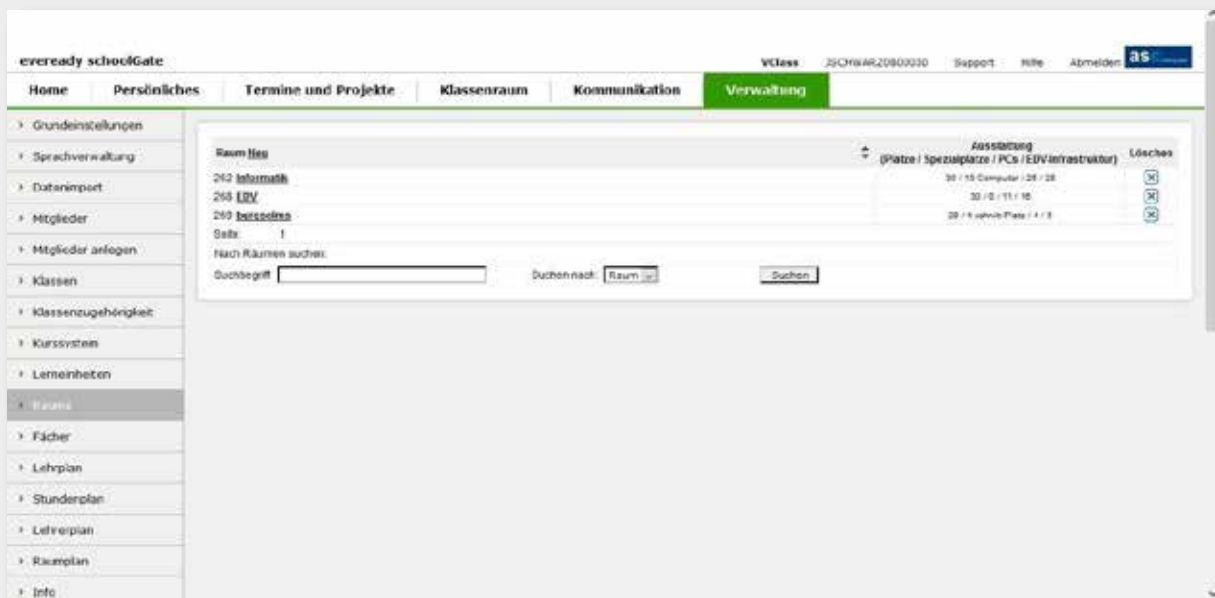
eveready schoolGate

VClass JSCHWARZ0800030 Support Hilfe Abmelden as

Home | Persönliches | Termine und Projekte | Klassenraum | Kommunikation | Verwaltung

› Grundeinstellungen
› Sprachverwaltung
› Datenimport
› Mitglieder
› Mitglieder anlegen
› Klassen
› Klassenzugehörigkeit
› Kurssystem
› Lerneinheiten
› Räume
› Fächer
› Lehrplan
› Stundenplan
› Lehrerplan
› Raumplan
› Info

| Raum Neu | Ausstattung (Plätze / Spezialplätze / PCs / EDV-Infrastruktur) | Löschen |
|---|---|---|
| 262 Informatik | 30 / 15 Computer / 28 / 28 | ☒ |
| 268 EDV | 30 / 0 / 11 / 16 | ☒ |
| 260 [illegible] | 29 / 4 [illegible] Plätze / 4 / 3 | ☒ |

Seite: 1

Nach Räumen suchen:

Suchbegriff | Suchen nach: Raum | Suchen